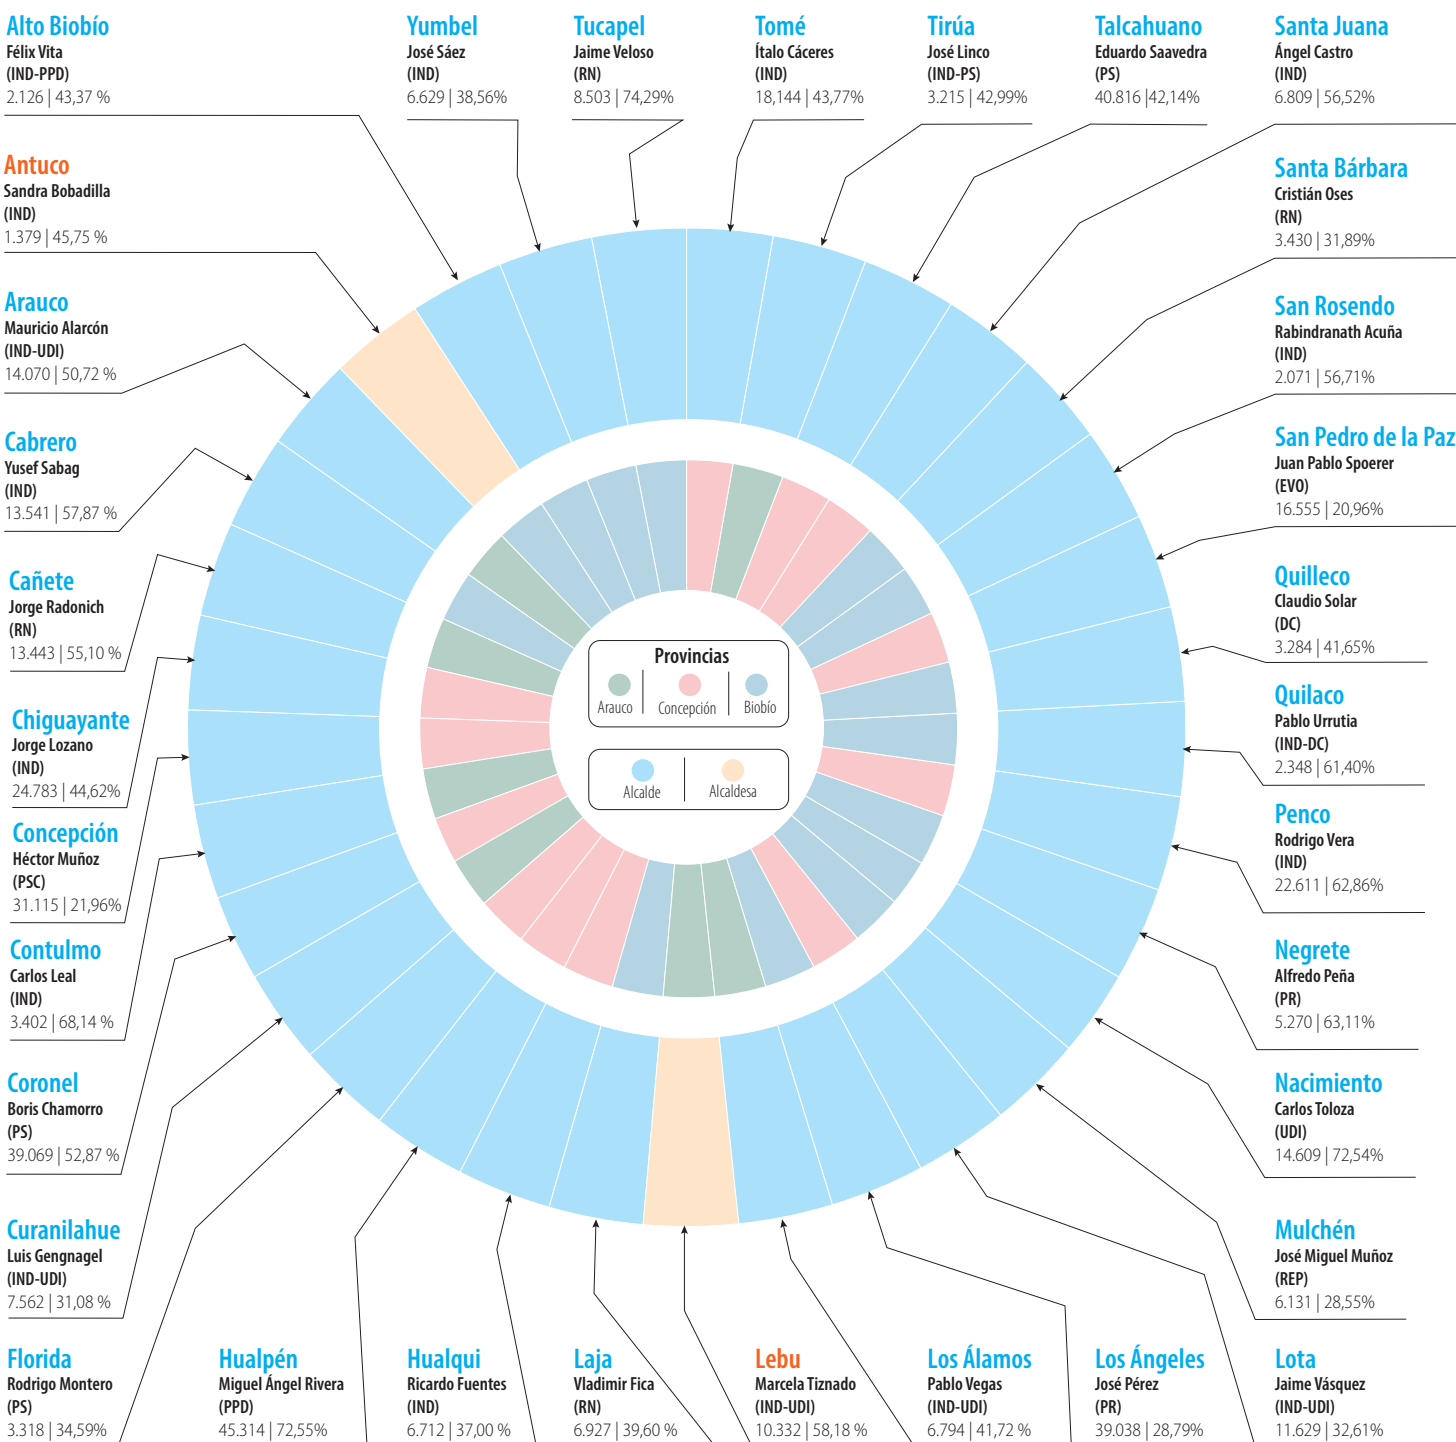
Alto Biobío
Félix Vita
(IND-PPD)
2.126 | 43,37 %

Yumbel
José Sáez
(IND)
6.629 | 38,56%

Tucapel
Jaime Veloso
(RN)
8.503 | 74,29%

Tomé
Ítalo Cáceres
(IND)
18,144 | 43,77%

Tirúa
José Linco
(IND-PS)
3.215 | 42,99%

Talcahuano
Eduardo Saavedra
(PS)
40.816 |42,14%

Santa Juana
Ángel Castro
(IND)
6.809 | 56,52%

Antuco
Sandra Bobadilla
(IND)
1.379 | 45,75 %

Santa Bárbara
Cristián Oses
(RN)
3.430 | 31,89%

Arauco
Mauricio Alarcón
(IND-UDI)
14.070 | 50,72 %

San Rosendo
Rabindranath Acuña
(IND)
2.071 | 56,71%

Cabrero
Yusef Sabag
(IND)
13.541 | 57,87 %

San Pedro de la Paz
Juan Pablo Spoerer
(EVO)
16.555 | 20,96%

Cañete
Jorge Radonich
(RN)
13.443 | 55,10 %

Quilleco
Claudio Solar
(DC)
3.284 | 41,65%

Chiguayante
Jorge Lozano
(IND)
24.783 | 44,62%

Quilaco
Pablo Urrutia
(IND-DC)
2.348 | 61,40%

Concepción
Héctor Muñoz
(PSC)
31.115 | 21,96%

Penco
Rodrigo Vera
(IND)
22.611 | 62,86%

Contulmo
Carlos Leal
(IND)
3.402 | 68,14 %

Negrete
Alfredo Peña
(PR)
5.270 | 63,11%

Coronel
Boris Chamorro
(PS)
39.069 | 52,87 %

Nacimiento
Carlos Toloza
(UDI)
14.609 | 72,54%

Curanilahue
Luis Gengnagel
(IND-UDI)
7.562 | 31,08 %

Mulchén
José Miguel Muñoz
(REP)
6.131 | 28,55%

Provincias
Arauco
Concepción
Biobío

Alcalde
Alcaldesa

Florida
Rodrigo Montero
(PS)
3.318 | 34,59%

Hualpén
Miguel Ángel Rivera
(PPD)
45.314 | 72,55%

Hualqui
Ricardo Fuentes
(IND)
6.712 | 37,00 %

Laja
Vladimir Fica
(RN)
6.927 | 39,60 %

Lebu
Marcela Tiznado
(IND-UDI)
10.332 | 58,18 %

Los Álamos
Pablo Vegas
(IND-UDI)
6.794 | 41,72 %

Los Ángeles
José Pérez
(PR)
39.038 | 28,79%

Lota
Jaime Vásquez
(IND-UDI)
11.629 | 32,61%